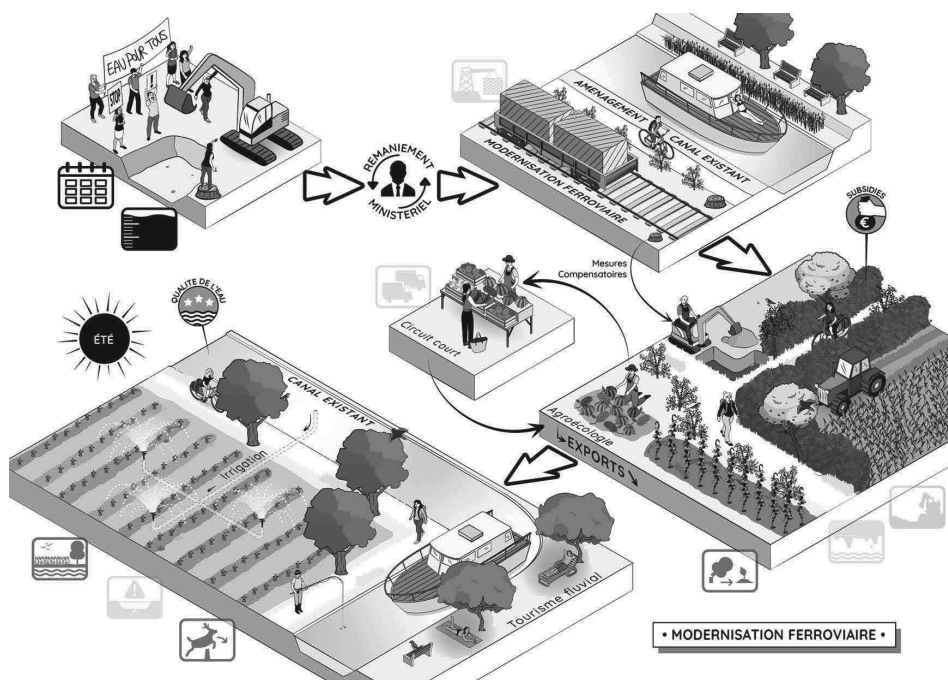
EAU POUR TOUS

STOP

REMANIEMENT MINISTERIEL

AMENAGEMENT CANAL EXISTANT

MODERNISATION FERROVIAIRE

SUBSIDIES

Mesures Compensatoires

Circuit court

ÉTÉ

QUALITE DE L'EAU

CANAL EXISTANT

Irrigation

Agroécologie

EXPORTS

Tourisme fluvial

• MODERNISATION FERROVIAIRE •